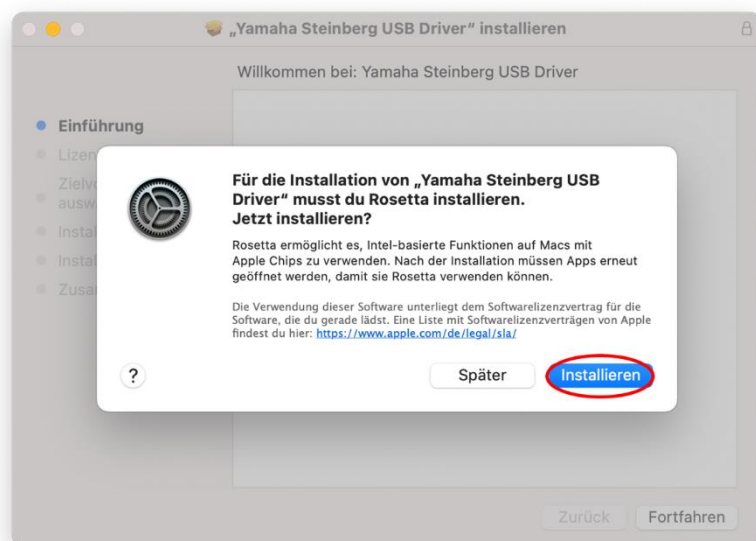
„Yamaha Steinberg USB Driver" installieren

Willkommen bei: Yamaha Steinberg USB Driver

Einführung
Lizen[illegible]
Zielv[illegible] ausw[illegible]
Insta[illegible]
Insta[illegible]
Zusa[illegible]

Für die Installation von „Yamaha Steinberg USB Driver" musst du Rosetta installieren. Jetzt installieren?

Rosetta ermöglicht es, Intel-basierte Funktionen auf Macs mit Apple Chips zu verwenden. Nach der Installation müssen Apps erneut geöffnet werden, damit sie Rosetta verwenden können.

Die Verwendung dieser Software unterliegt dem Softwarelizenzvertrag für die Software, die du gerade lädst. Eine Liste mit Softwarelizenzverträgen von Apple findest du hier: https://www.apple.com/de/legal/sla/

?

Später

Installieren

Zurück

Fortfahren